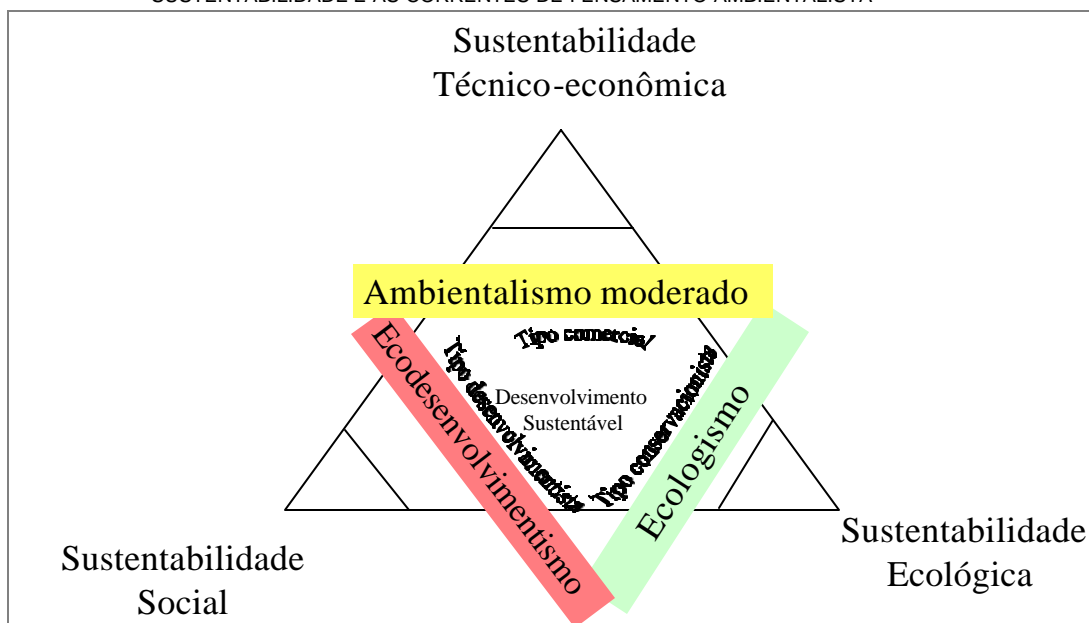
SUSTENTABILIDADE E AS CORRENTES DE PENSAMENTO AMBIENTALISTA

Sustentabilidade
Técnico-econômica

Ambientalismo moderado

Tipo comercial

Ecodesenvolvimentismo

Tipo desenvolvimentista

Desenvolvimento
Sustentável

Tipo conservacionista

Ecologismo

Sustentabilidade
Social

Sustentabilidade
Ecológica